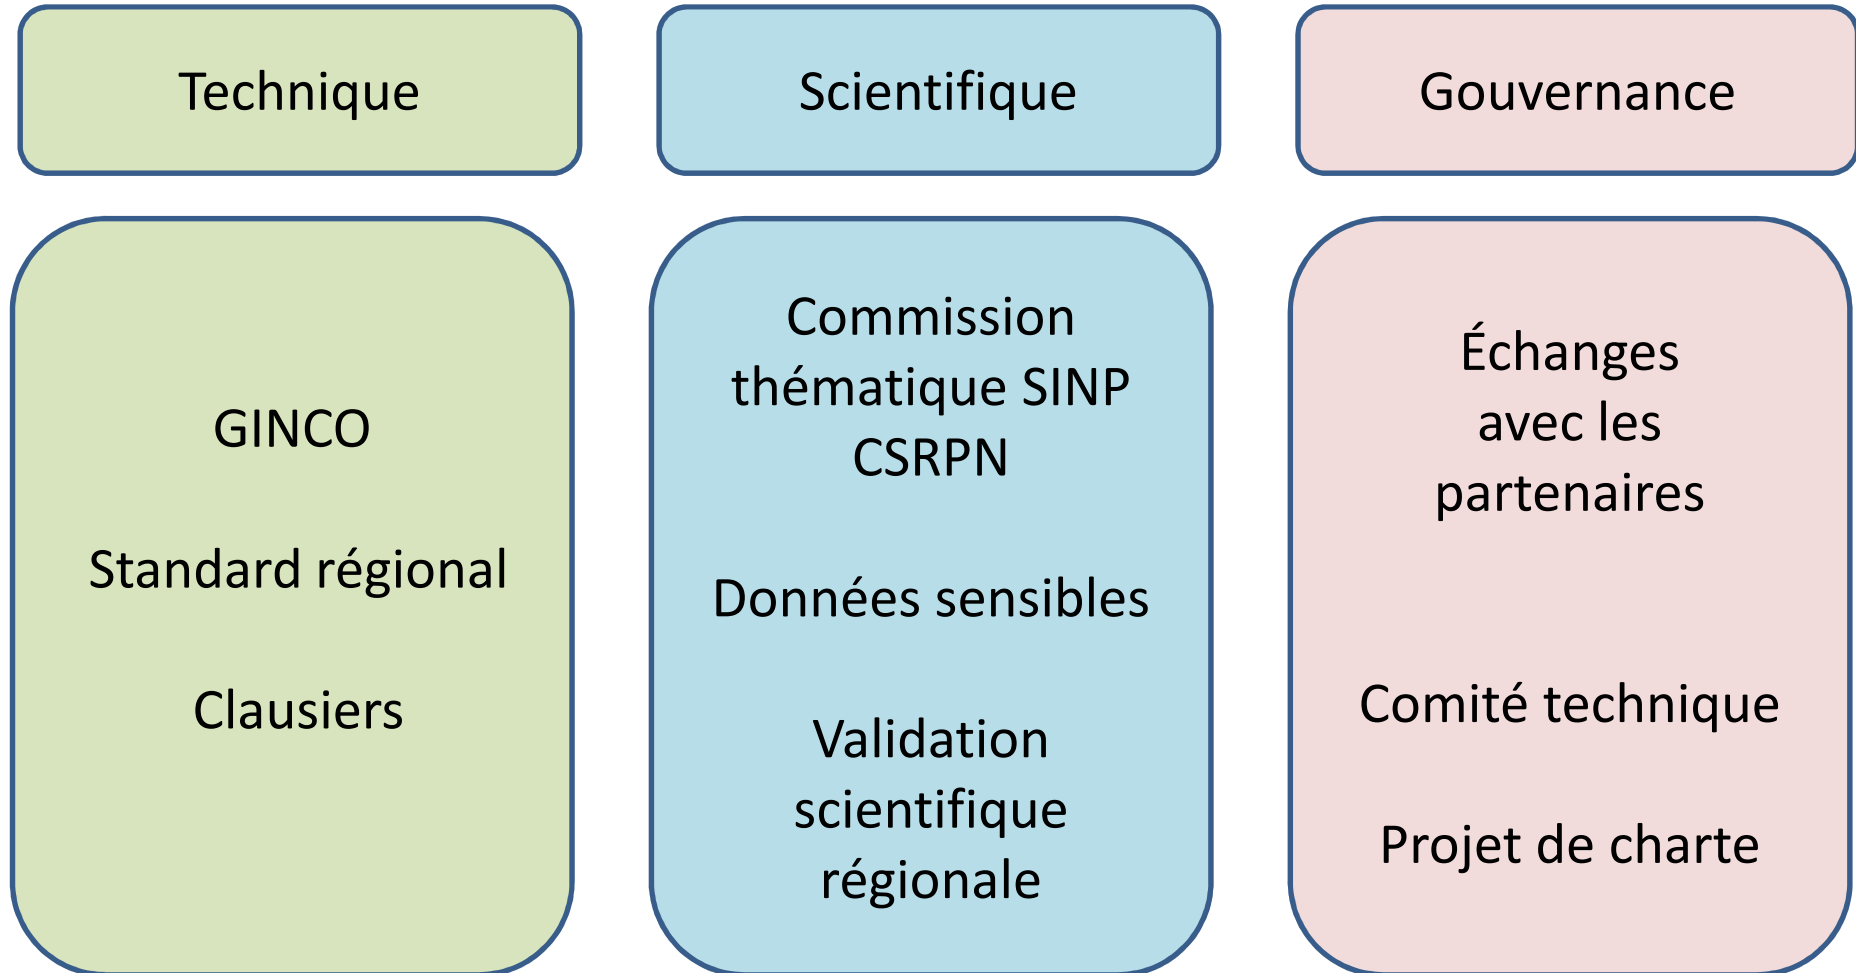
Technique

GINCO

Standard régional

Clausiers

Scientifique

Commission thématique SINP
CSRPN

Données sensibles

Validation scientifique régionale

Gouvernance

Échanges avec les partenaires

Comité technique

Projet de charte